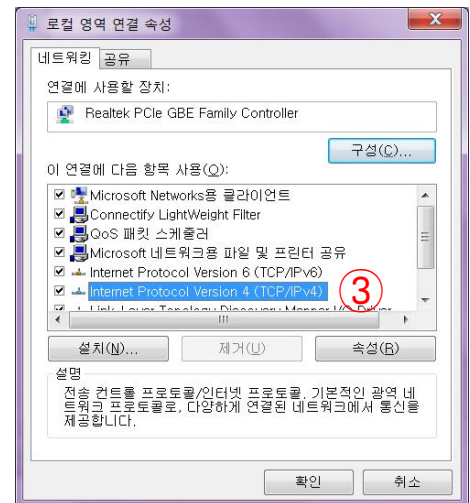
로컬 영역 연결 속성

네트워킹 공유

연결에 사용할 장치:

Realtek PCIe GBE Family Controller

구성(C)...

이 연결에 다음 항목 사용(O):

Microsoft Networks용 클라이언트
Connectify LightWeight Filter
QoS 패킷 스케줄러
Microsoft 네트워크용 파일 및 프린터 공유
Internet Protocol Version 6 (TCP/IPv6)
Internet Protocol Version 4 (TCP/IPv4)
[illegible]

③

설치(N)... 제거(U) 속성(R)

설명

전송 컨트롤 프로토콜/인터넷 프로토콜. 기본적인 광역 네트워크 프로토콜로, 다양하게 연결된 네트워크에서 통신을 제공합니다.

확인 취소